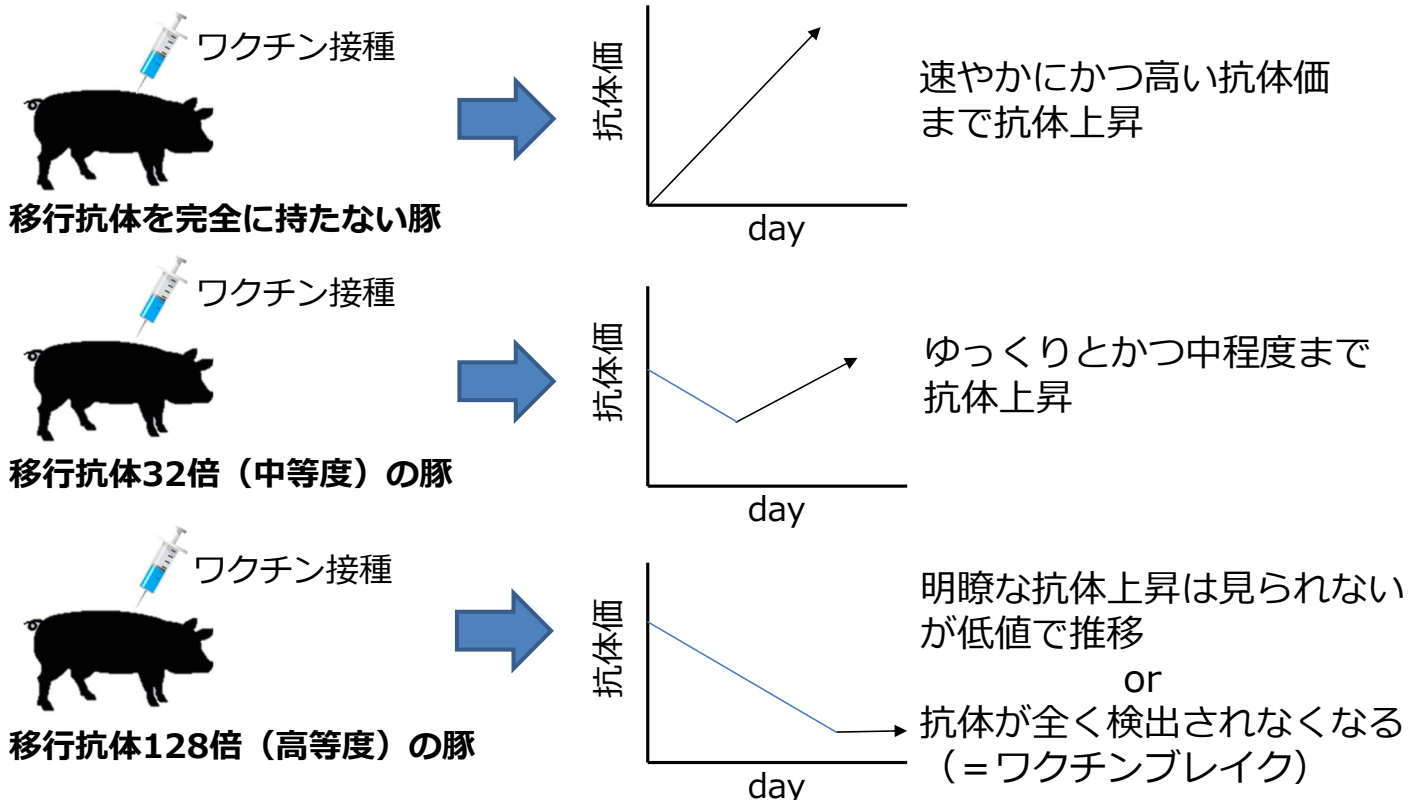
ワクチン接種

移行抗体を完全に持たない豚

抗体価

day

速やかにかつ高い抗体価まで抗体上昇

ワクチン接種

移行抗体32倍（中等度）の豚

抗体価

day

ゆっくりとかつ中程度まで抗体上昇

ワクチン接種

移行抗体128倍（高等度）の豚

抗体価

day

明瞭な抗体上昇は見られないが低値で推移
or
抗体が全く検出されなくなる（＝ワクチンブレイク）